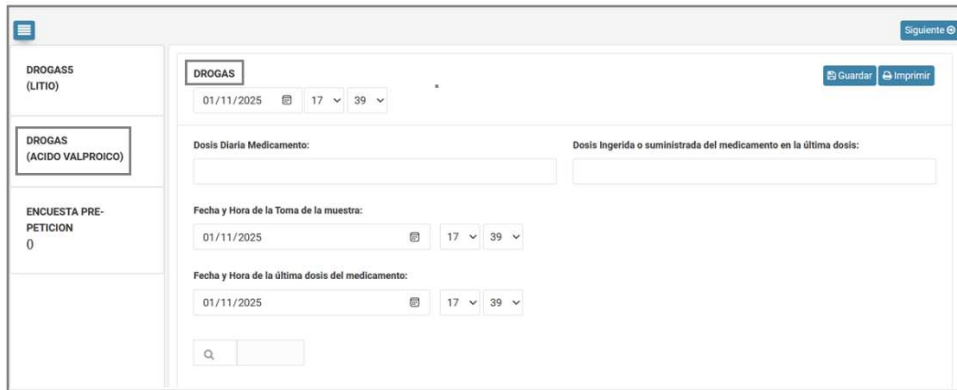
Siguiente

DROGAS5
(LITIO)

DROGAS
(ACIDO VALPROICO)

ENCUESTA PRE-PETICION
()

DROGAS

01/11/2025 17 39

Guardar Imprimir

Dosis Diaria Medicamento:

Dosis Ingerida o suministrada del medicamento en la última dosis:

Fecha y Hora de la Toma de la muestra:

01/11/2025 17 39

Fecha y Hora de la última dosis del medicamento:

01/11/2025 17 39